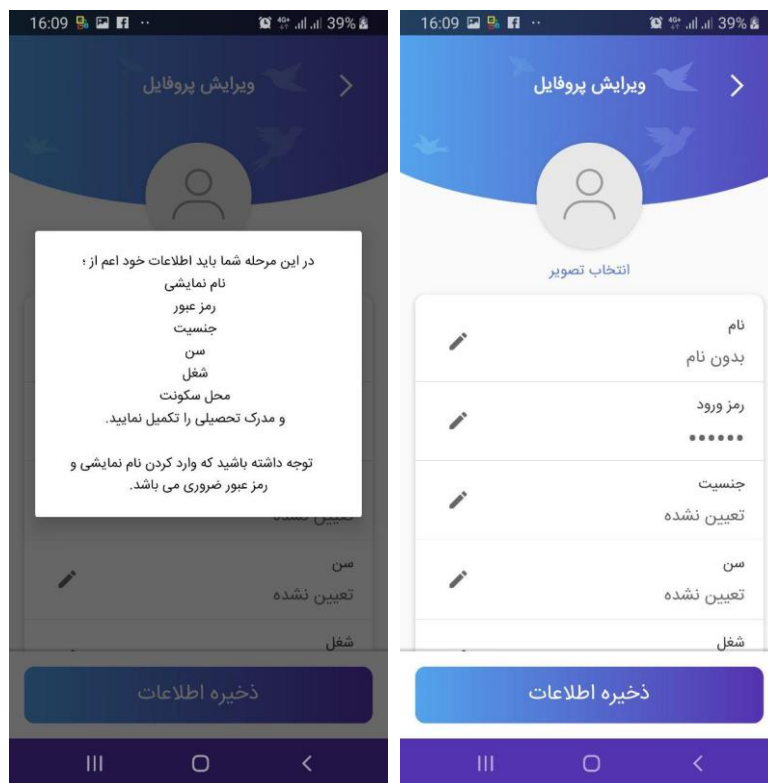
16:09 39%

ویرایش پروفایل

در این مرحله شما باید اطلاعات خود اعم از ؛
نام نمایشی
رمز عبور
جنسیت
سن
شغل
محل سکونت
و مدرک تحصیلی را تکمیل نمایید.

توجه داشته باشید که وارد کردن نام نمایشی و رمز عبور ضروری می باشد.

تعیین نشده

سن
تعیین نشده

شغل

ذخیره اطلاعات

16:09 39%

ویرایش پروفایل

انتخاب تصویر

نام
بدون نام

رمز ورود
••••••

جنسیت
تعیین نشده

سن
تعیین نشده

شغل

ذخیره اطلاعات